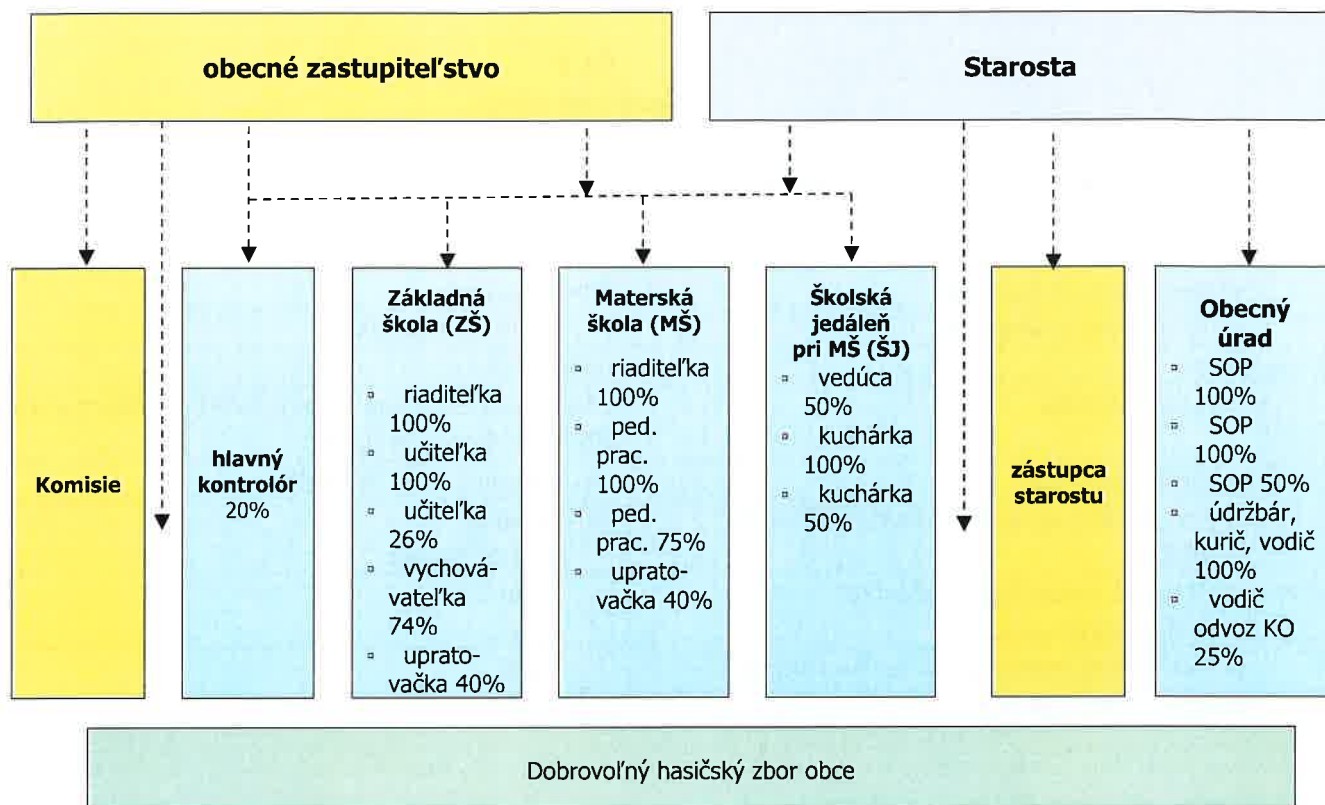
obecné zastupiteľstvo

Starosta

Komisie

hlavný kontrolór 20%

Základná škola (ZŠ)
- riaditeľka 100%
- učiteľka 100%
- učiteľka 26%
- vychovávateľka 74%
- upratovačka 40%

Materská škola (MŠ)
- riaditeľka 100%
- ped. prac. 100%
- ped. prac. 75%
- upratovačka 40%

Školská jedáleň pri MŠ (ŠJ)
- vedúca 50%
- kuchárka 100%
- kuchárka 50%

zástupca starostu

Obecný úrad
- SOP 100%
- SOP 100%
- SOP 50%
- údržbár, kurič, vodič 100%
- vodič odvoz KO 25%

Dobrovoľný hasičský zbor obce